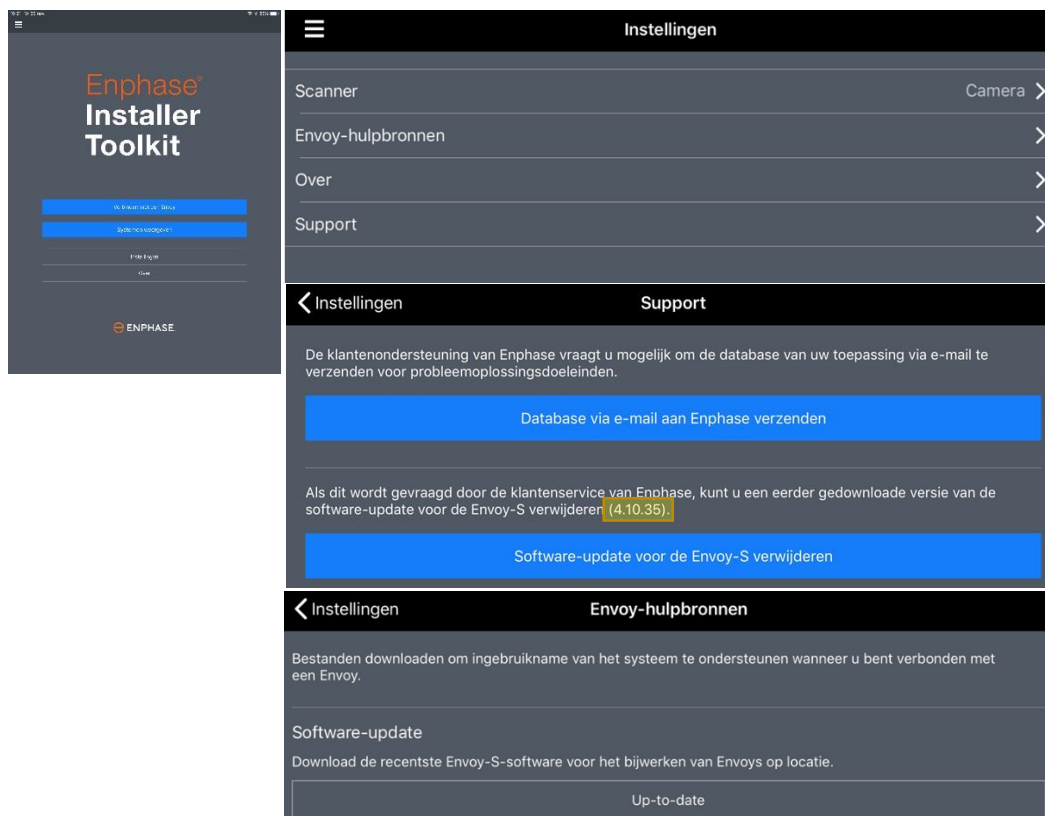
Enphase®
Installer
Toolkit

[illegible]

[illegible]

Instellingen

Over

ENPHASE

Instellingen

Scanner
Camera

Envoy-hulpbronnen

Over

Support

Instellingen
Support

De klantenondersteuning van Enphase vraagt u mogelijk om de database van uw toepassing via e-mail te verzenden voor probleemoplossingsdoeleinden.

Database via e-mail aan Enphase verzenden

Als dit wordt gevraagd door de klantenservice van Enphase, kunt u een eerder gedownloade versie van de software-update voor de Envoy-S verwijderen (4.10.35).

Software-update voor de Envoy-S verwijderen

Instellingen
Envoy-hulpbronnen

Bestanden downloaden om ingebruikname van het systeem te ondersteunen wanneer u bent verbonden met een Envoy.

Software-update

Download de recentste Envoy-S-software voor het bijwerken van Envoys op locatie.

Up-to-date